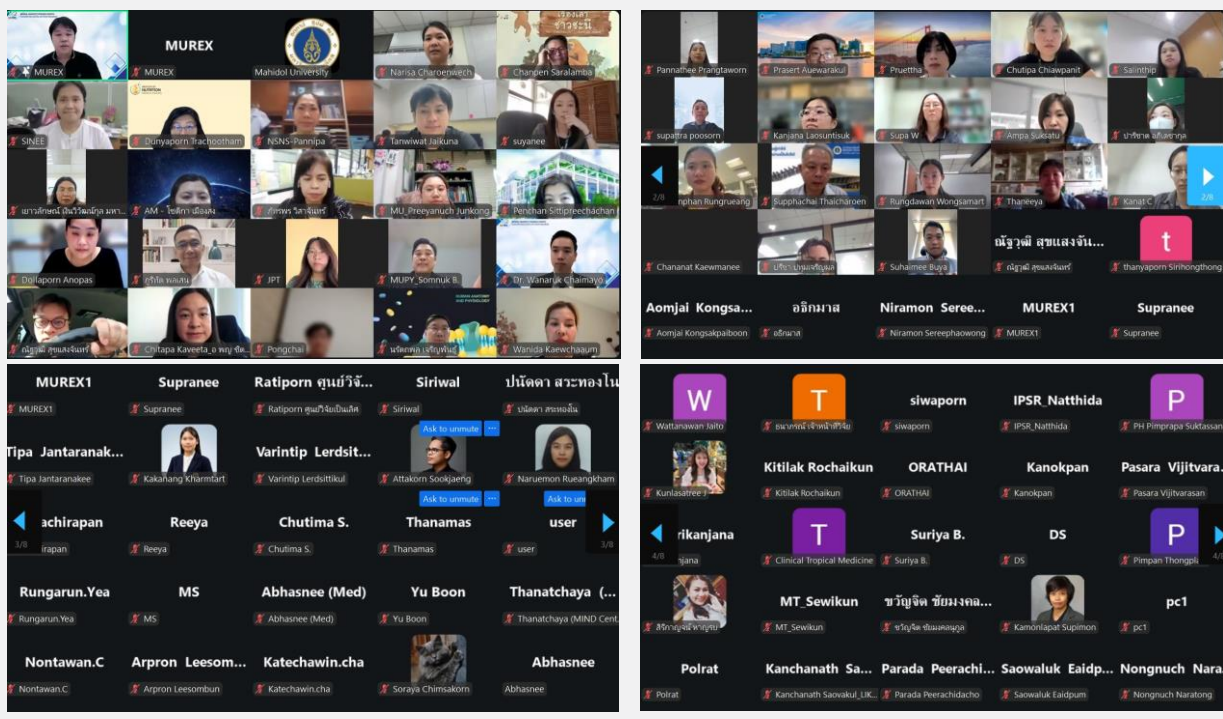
MUREX
MUREX
MUREX
Mahidol University
Narisa Charoenwech
Chanpen Saralamba
SINEE
Dunyaporn Trachootham
NSNS-Pannipa
Tanwiwat Jaikuna
suyanee
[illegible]
AM - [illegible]
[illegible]
MU_Preeyanuch Junkong
Penchan Sittipreechachan
Dollaporn Anopas
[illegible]
JPT
MUPY_Somnuk B.
Dr. Wanaruk Chaimayo
ณัฐวุฒิ สุขแสงจันทร์
Chitapa Kaveeta_o
Pongchai
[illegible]
Wanida Kaewchaaum

Pannathee Prangtaworn
Prasert Auewarakul
Pruettha
Chutipa Chiawpanit
Salinthip
supattra poosorn
Kanjana Laosuntisuk
Supa W
Ampa Suksatu
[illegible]
2/8
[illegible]nphan Rungrueang
Supphachai Thaicharoen
Rungdawan Wongsamart
Thaneeya
Kanat C
2/8
Chananat Kaewmanee
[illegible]
Suhaimee Buya
ณัฐวุฒิ สุขแสงจัน...
ณัฐวุฒิ สุขแสงจันทร์
t
thanyaporn Sirihongthong
Aomjai Kongsa...
Aomjai Kongsakpaiboon
อธิกมาส
อธิกมาส
Niramon Seree...
Niramon Sereephaowong
MUREX1
MUREX1
Supranee
Supranee

MUREX1
MUREX1
Supranee
Supranee
Ratiporn ศูนย์วิจั...
Ratiporn ศูนย์วิจัยเป็นเลิศ
Siriwal
Siriwal
ปนัดดา สระทองใน
ปนัดดา สระทองใน
Tipa Jantaranak...
Tipa Jantaranakee
Kakanang Kharmtart
Varintip Lerdsit...
Varintip Lerdsittikul
Ask to unmute
Attakorn Sookjaeng
Naruemon Rueangkham
Ask to unmute
Ask to unmute
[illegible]achirapan
3/8
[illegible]irapan
Reeya
Reeya
Chutima S.
Chutima S.
Thanamas
Thanamas
user
user
3/8
Rungarun.Yea
Rungarun.Yea
MS
MS
Abhasnee (Med)
Abhasnee (Med)
Yu Boon
Yu Boon
Thanatchaya (...
Thanatchaya (MIND Cent
Nontawan.C
Nontawan.C
Arpron Leesom...
Arpron Leesombun
Katechawin.cha
Katechawin.cha
Soraya Chimsakorn
Abhasnee
Abhasnee

W
Wattanawan Jaito
T
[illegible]
siwaporn
siwaporn
IPSR_Natthida
IPSR_Natthida
P
PH Pimprapa Suktassan
Kunlasatree
Kitilak Rochaikun
Kitilak Rochaikun
ORATHAI
ORATHAI
Kanokpan
Kanokpan
Pasara Vijitvara...
Pasara Vijitvarasan
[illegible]rikanjana
4/8
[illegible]njana
T
Clinical Tropical Medicine
Suriya B.
Suriya B.
DS
DS
P
Pimpan Thongpl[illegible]
4/8
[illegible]
MT_Sewikun
MT_Sewikun
ขวัญจิต ชัยมงคล...
ขวัญจิต ชัยมงคลกุล
Kamonlapat Supimon
pc1
pc1
Polrat
Polrat
Kanchanath Sa...
Kanchanath Saovakul_LIK
Parada Peerachi...
Parada Peerachidacho
Saowaluk Eaidp...
Saowaluk Eaidpum
Nongnuch Nara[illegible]
Nongnuch Naratong